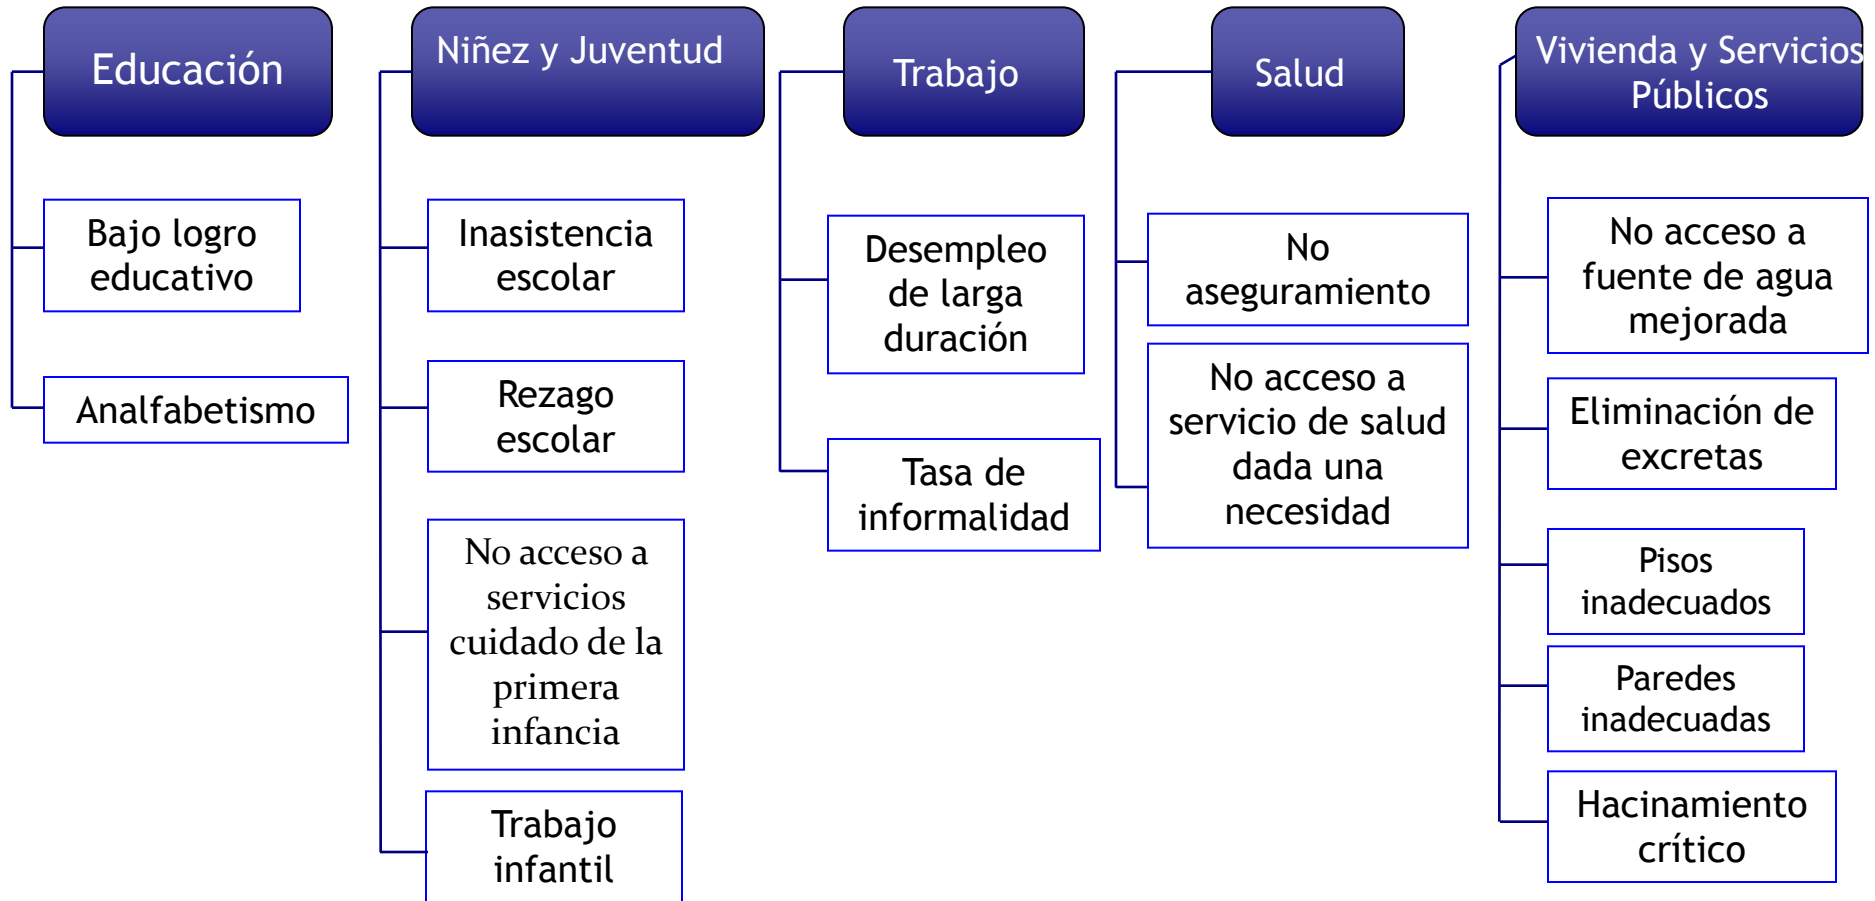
Educación

Bajo logro educativo

Analfabetismo

Niñez y Juventud

Inasistencia escolar

Rezago escolar

No acceso a servicios cuidado de la primera infancia

Trabajo infantil

Trabajo

Desempleo de larga duración

Tasa de informalidad

Salud

No aseguramiento

No acceso a servicio de salud dada una necesidad

Vivienda y Servicios Públicos

No acceso a fuente de agua mejorada

Eliminación de excretas

Pisos inadecuados

Paredes inadecuadas

Hacinamiento crítico